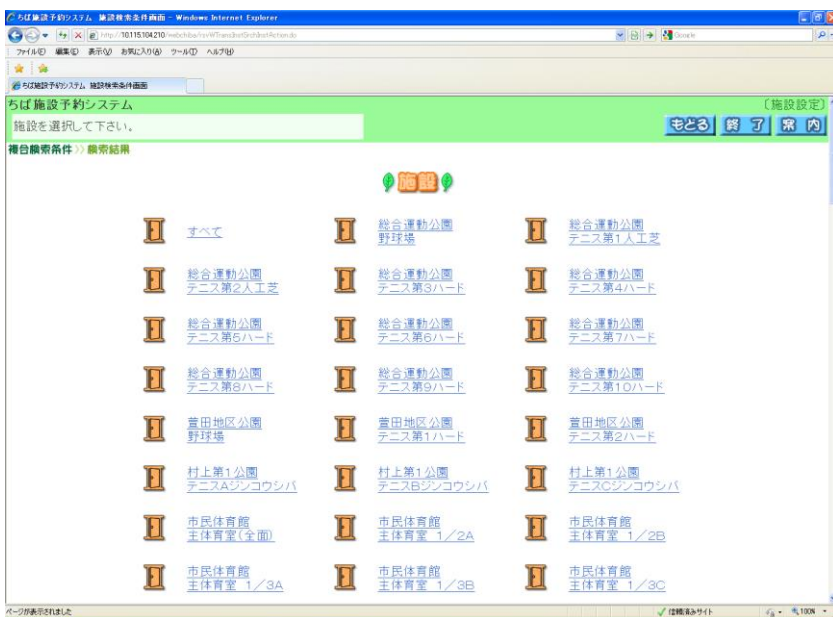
ちば施設予約システム 施設検索条件画面 - Windows Internet Explorer

http://10.115.104.210/webchiba/rsvWTransInstSrchInstAction.do

Google

ファイル(F) 編集(E) 表示(V) お気に入り(A) ツール(T) ヘルプ(H)

ちば施設予約システム 施設検索条件画面

ちば施設予約システム

〔施設設定〕

施設を選択して下さい。

もどる 終了 案内

複合検索条件 》検索結果

施設

すべて

総合運動公園 野球場

総合運動公園 テニス第1人工芝

総合運動公園 テニス第2人工芝

総合運動公園 テニス第3ハード

総合運動公園 テニス第4ハード

総合運動公園 テニス第5ハード

総合運動公園 テニス第6ハード

総合運動公園 テニス第7ハード

総合運動公園 テニス第8ハード

総合運動公園 テニス第9ハード

総合運動公園 テニス第10ハード

萱田地区公園 野球場

萱田地区公園 テニス第1ハード

萱田地区公園 テニス第2ハード

村上第1公園 テニスAジンコウシバ

村上第1公園 テニスBジンコウシバ

村上第1公園 テニスCジンコウシバ

市民体育館 主体育室(全面)

市民体育館 主体育室 1/2A

市民体育館 主体育室 1/2B

市民体育館 主体育室 1/3A

市民体育館 主体育室 1/3B

市民体育館 主体育室 1/3C

ページが表示されました

信頼済みサイト

100%